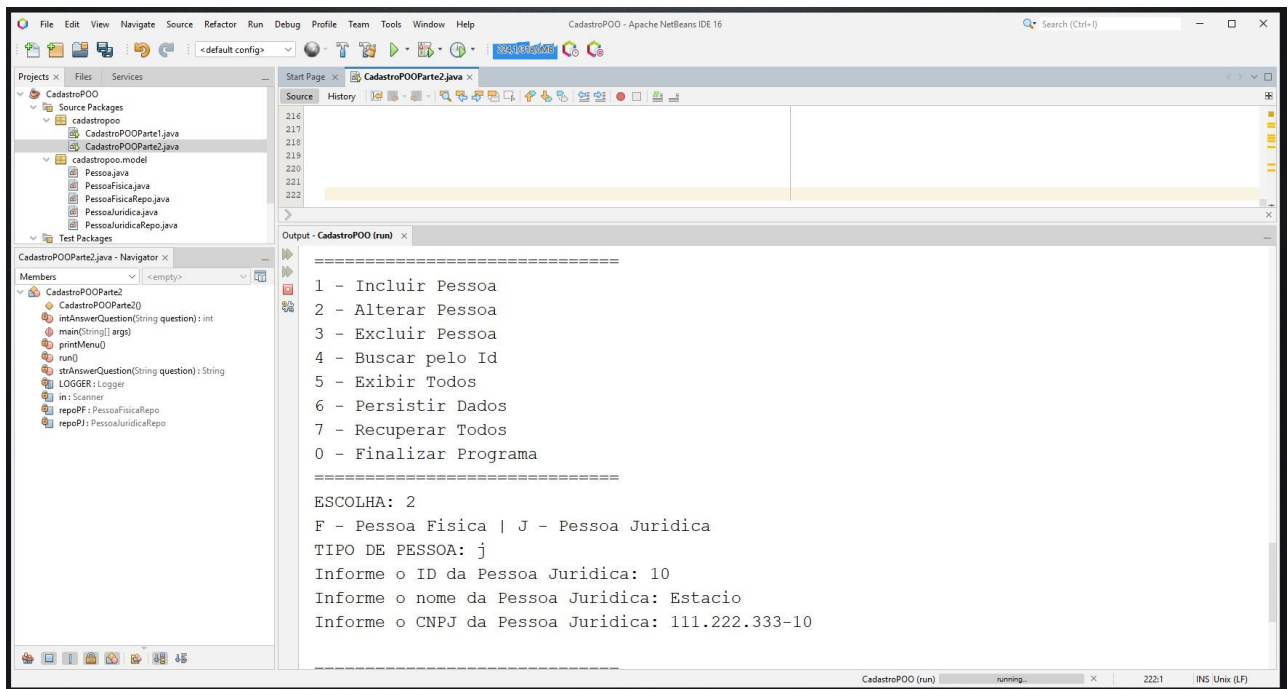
File Edit View Navigate Source Refactor Run Debug Profile Team Tools Window Help CadastroPOO - Apache NetBeans IDE 16 Search (Ctrl+I)

<default config>

Projects × Files Services
CadastroPOO
Source Packages
cadastropoo
CadastroPOOParte1.java
CadastroPOOParte2.java
cadastropoo.model
Pessoa.java
PessoaFisica.java
PessoaFisicaRepo.java
PessoaJuridica.java
PessoaJuridicaRepo.java
Test Packages

CadastroPOOParte2.java - Navigator ×
Members <empty>
CadastroPOOParte2
CadastroPOOParte2()
intAnswerQuestion(String question) : int
main(String[] args)
printMenu()
run()
strAnswerQuestion(String question) : String
LOGGER : Logger
in : Scanner
repoPF : PessoaFisicaRepo
repoPJ : PessoaJuridicaRepo

Start Page × CadastroPOOParte2.java ×
Source History
216
217
218
219
220
221
222

Output - CadastroPOO (run) ×
==============================
1 - Incluir Pessoa
2 - Alterar Pessoa
3 - Excluir Pessoa
4 - Buscar pelo Id
5 - Exibir Todos
6 - Persistir Dados
7 - Recuperar Todos
0 - Finalizar Programa
==============================
ESCOLHA: 2
F - Pessoa Fisica | J - Pessoa Juridica
TIPO DE PESSOA: j
Informe o ID da Pessoa Juridica: 10
Informe o nome da Pessoa Juridica: Estacio
Informe o CNPJ da Pessoa Juridica: 111.222.333-10

CadastroPOO (run) running... 222:1 INS Unix (LF)